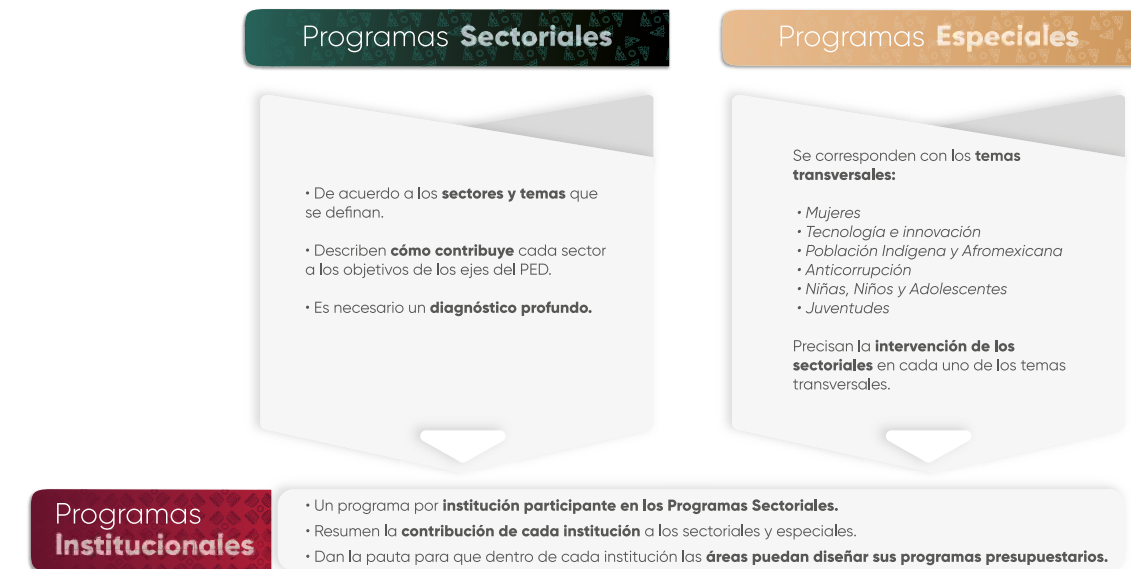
Programas **Sectoriales**

Programas **Especiales**

• De acuerdo a los **sectores y temas** que se definan.

• Describen **cómo contribuye** cada sector a los objetivos de los ejes del PED.

• Es necesario un **diagnóstico profundo.**

Se corresponden con los **temas transversales:**

• *Mujeres*
• *Tecnología e innovación*
• *Población Indígena y Afromexicana*
• *Anticorrupción*
• *Niñas, Niños y Adolescentes*
• *Juventudes*

Precisan la **intervención de los sectoriales** en cada uno de los temas transversales.

Programas **Institucionales**

• Un programa por **institución participante en los Programas Sectoriales.**
• Resumen la **contribución de cada institución** a los sectoriales y especiales.
• Dan la pauta para que dentro de cada institución las **áreas puedan diseñar sus programas presupuestarios.**